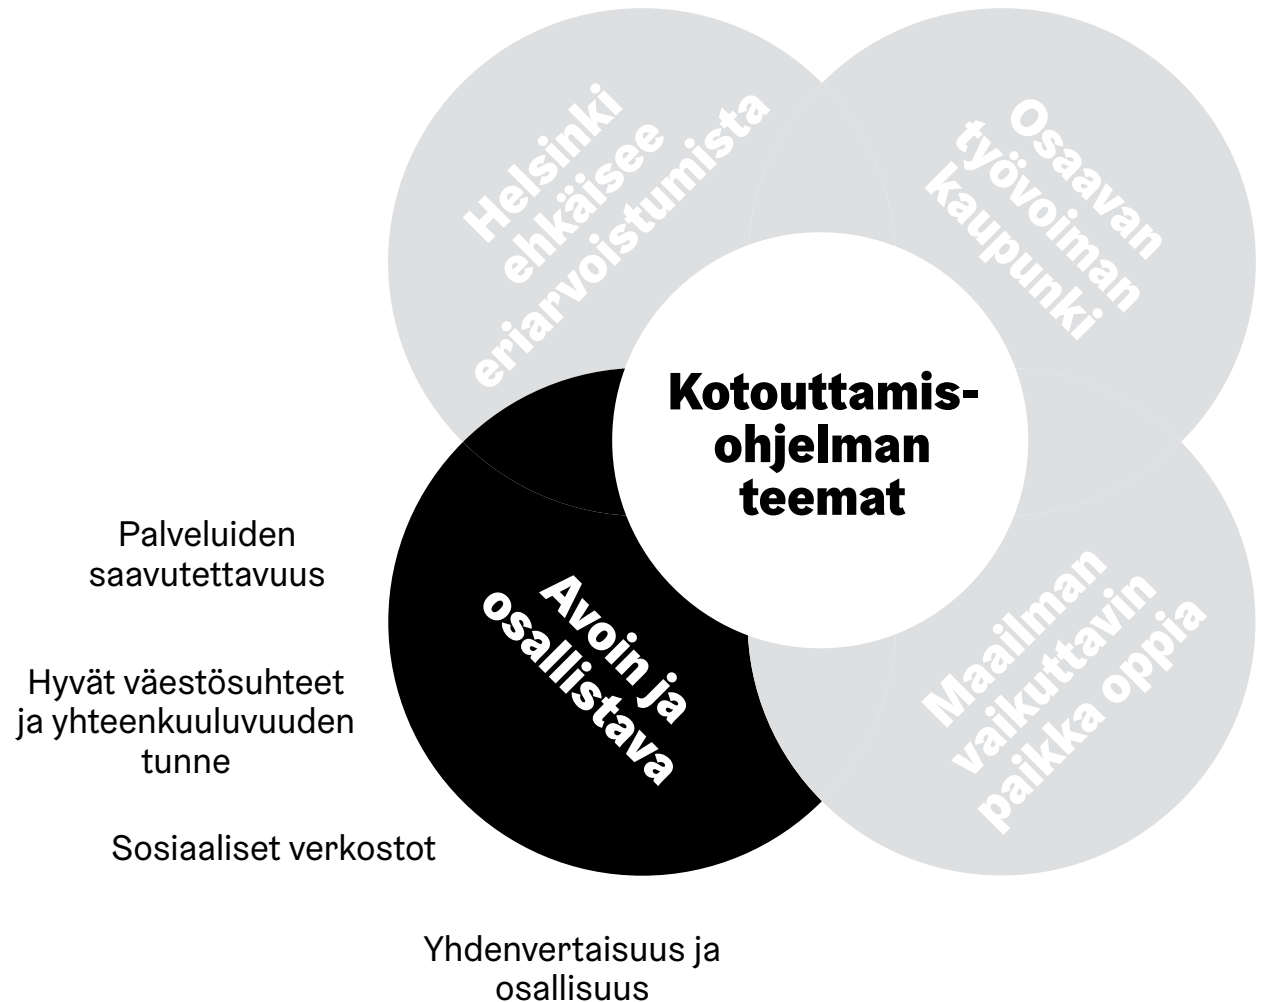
Helsinki ehkäisee eriarvoistumista

Osaavan työvoiman kaupunki

Kotouttamisohjelman teemat

Avoin ja osallistava

Maailman vaikuttavin paikka oppia

Palveluiden saavutettavuus

Hyvät väestösuhteet ja yhteenkuuluvuuden tunne

Sosiaaliset verkostot

Yhdenvertaisuus ja osallisuus